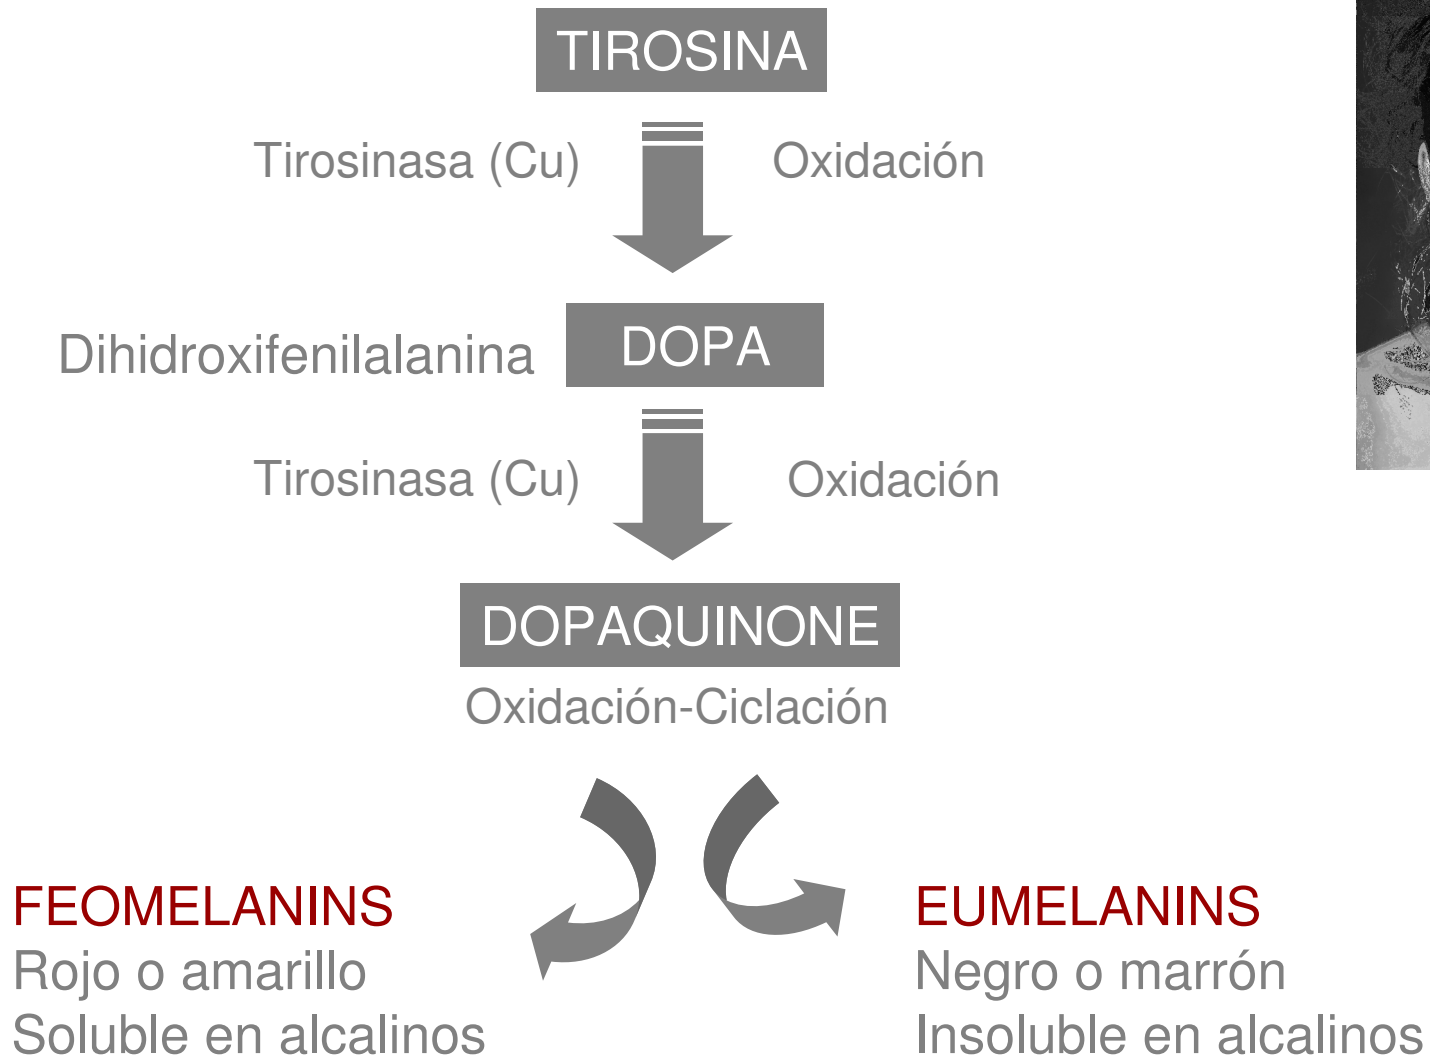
TIROSINA

Tirosinasa (Cu)

Oxidación

Dihidroxifenilalanina

DOPA

Tirosinasa (Cu)

Oxidación

DOPAQUINONE

Oxidación-Ciclación

FEOMELANINS
Rojo o amarillo
Soluble en alcalinos

EUMELANINS
Negro o marrón
Insoluble en alcalinos